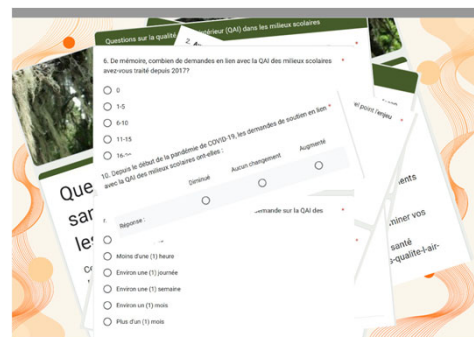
Questions sur la qualité

intérieur (QAI) dans les milieux scolaires

6. De mémoire, combien de demandes en lien avec la QAI des milieux scolaires avez-vous traité depuis 2017? *

0

1-5

6-10

11-15

16-

10. Depuis le début de la pandémie de COVID-19, les demandes de soutien en lien avec la QAI des milieux scolaires ont-elles : *

Diminué

Aucun changement

Augmenté

Réponse :

demande sur la QAI des *

Moins d'une (1) heure

Environ une (1) journée

Environ une (1) semaine

Environ un (1) mois

Plus d'un (1) mois

Que

san

les

point (enjeu

ments

miner vos

santé

s-qualite-l-air-